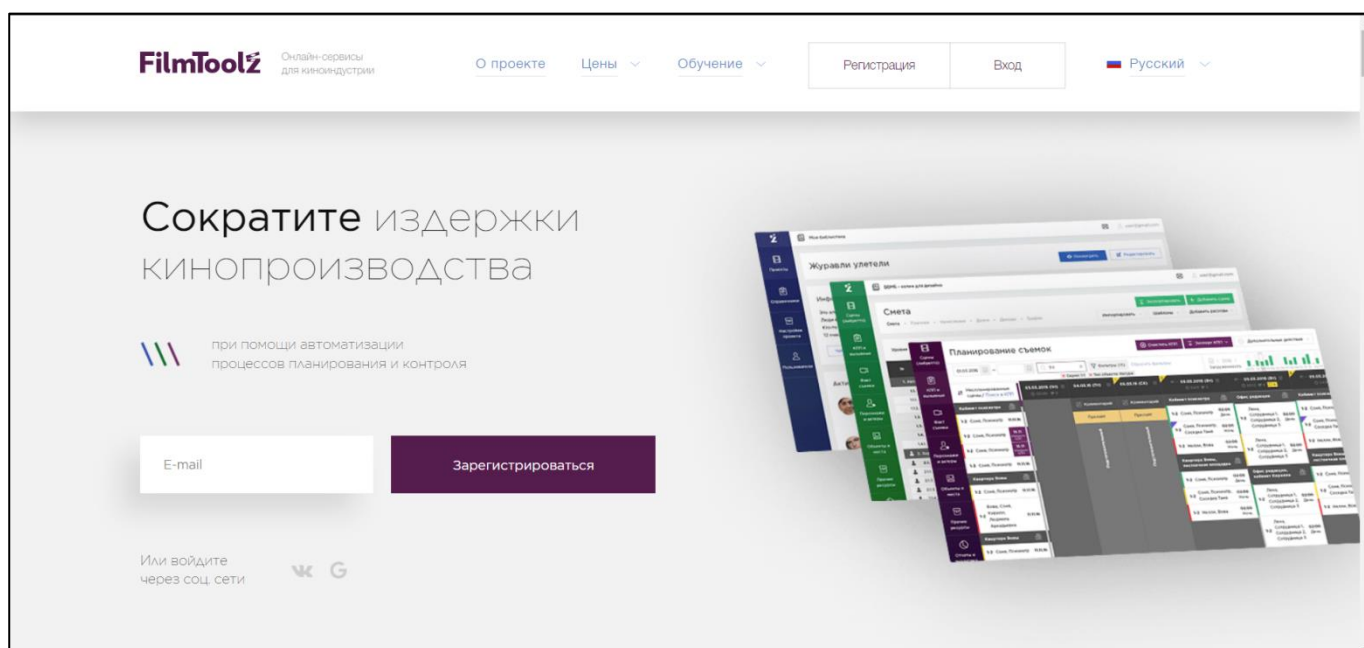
FilmToolZ Онлайн-сервисы для киноиндустрии

О проекте Цены Обучение Регистрация Вход Русский

Сократите издержки кинопроизводства

при помощи автоматизации процессов планирования и контроля

E-mail

Зарегистрироваться

Или войдите через соц. сети

Журавли улетели

Смета

Планирование съемок